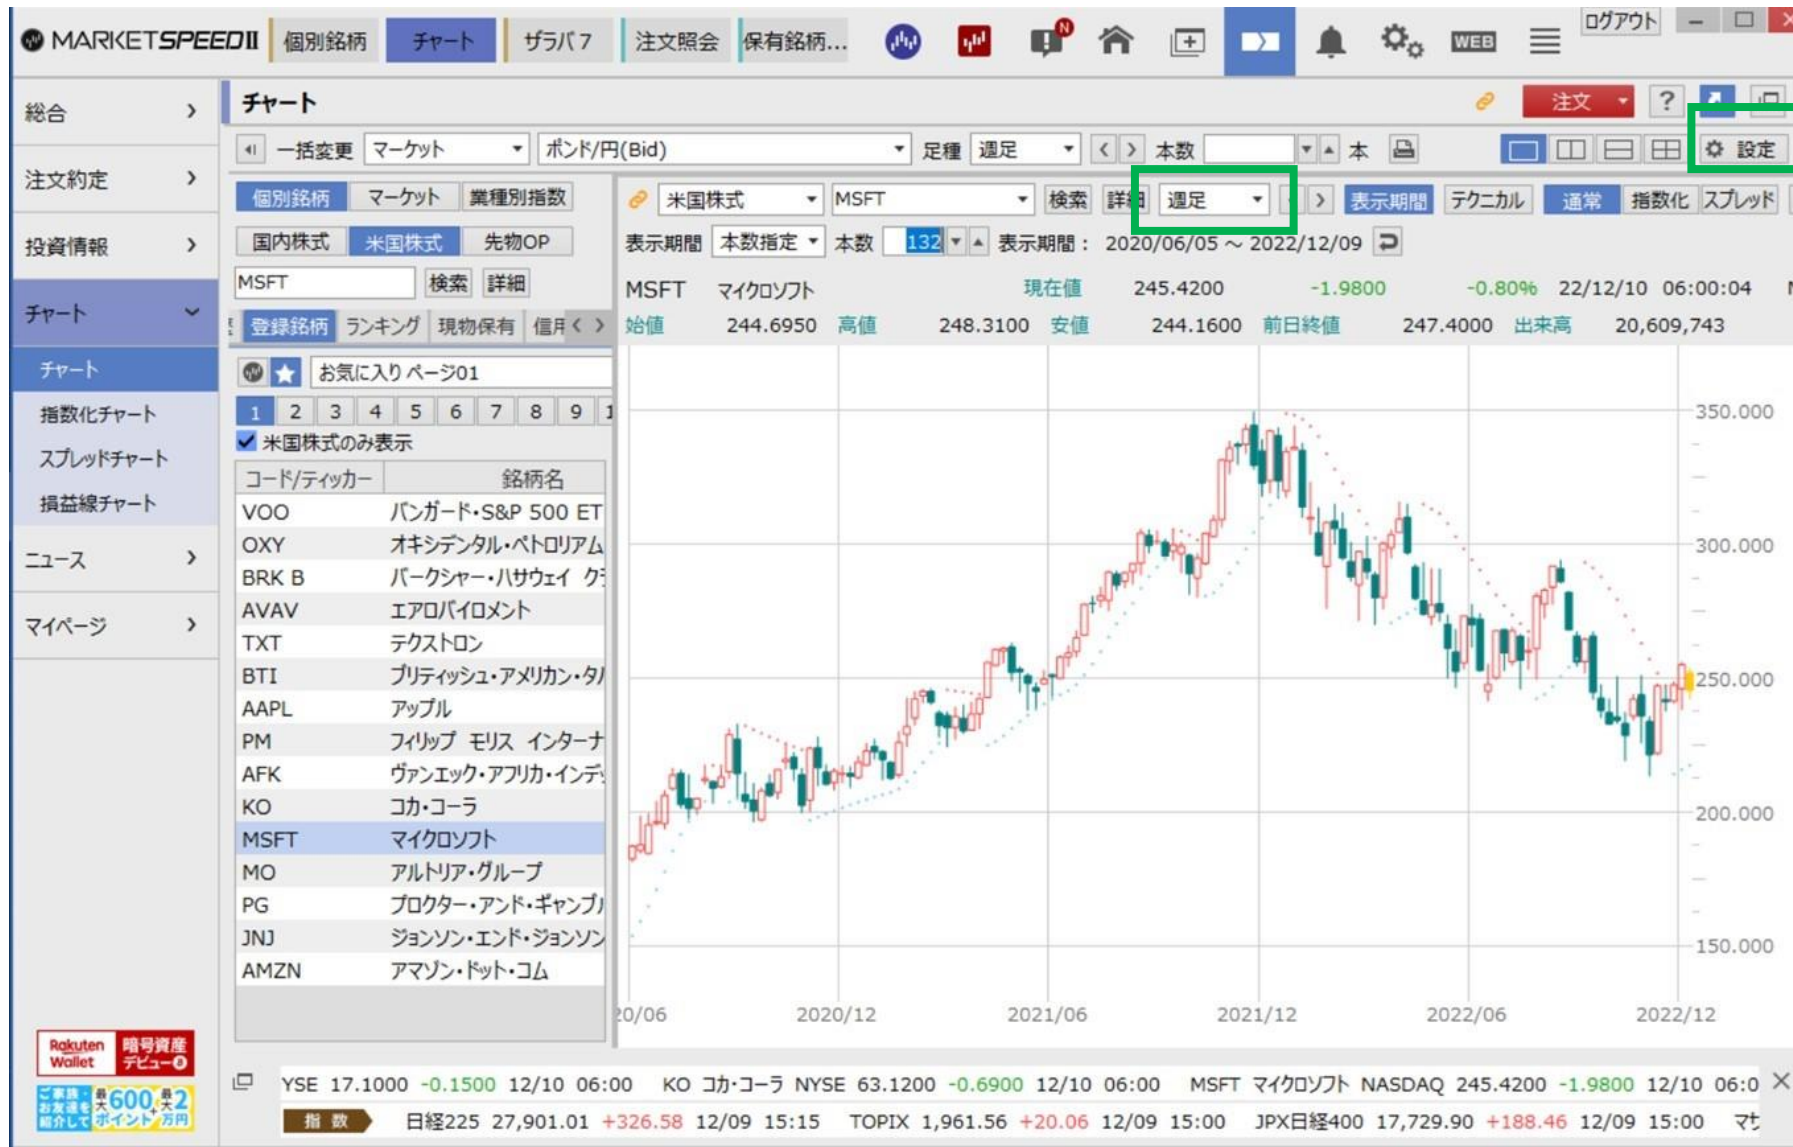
MARKETSPEEDII 個別銘柄 チャート ザラバ7 注文照会 保有銘柄... WEB ログアウト

総合 >
注文約定 >
投資情報 >
チャート
チャート
指数化チャート
スプレッドチャート
損益線チャート
ニュース >
マイページ >

チャート
注文 ?
一括変更 マーケット ポンド/円(Bid) 足種 週足 本数 本 設定
個別銘柄 マーケット 業種別指数
国内株式 米国株式 先物OP
MSFT 検索 詳細
登録銘柄 ランキング 現物保有 信用
お気に入り ページ01
1 2 3 4 5 6 7 8 9 1
米国株式のみ表示

| コード/ティッカー | 銘柄名 |
|---|---|
| VOO | バンガード・S&P 500 ET |
| OXY | オキシデンタル・ペトロリアム |
| BRK B | バークシャー・ハサウェイ ク |
| AVAV | エアロバイロメント |
| TXT | テクストロン |
| BTI | ブリティッシュ・アメリカン・タ |
| AAPL | アップル |
| PM | フィリップ モリス インターナ |
| AFK | ヴァンエック・アフリカ・インデ |
| KO | コカ・コーラ |
| MSFT | マイクロソフト |
| MO | アルトリア・グループ |
| PG | プロクター・アンド・ギャンブ |
| JNJ | ジョンソン・エンド・ジョンソン |
| AMZN | アマゾン・ドット・コム |

米国株式 MSFT 検索 詳細 週足 表示期間 テクニカル 通常 指数化 スプレッド
表示期間 本数指定 本数 132 表示期間： 2020/06/05 ～ 2022/12/09
MSFT マイクロソフト 現在値 245.4200 -1.9800 -0.80% 22/12/10 06:00:04
始値 244.6950 高値 248.3100 安値 244.1600 前日終値 247.4000 出来高 20,609,743

350.000
300.000
250.000
200.000
150.000
20/06 2020/12 2021/06 2021/12 2022/06 2022/12

Rakuten Wallet 暗号資産デビュー
ご家族・お友達を紹介して 最大600ポイント 最大2万円

YSE 17.1000 -0.1500 12/10 06:00 KO コカ・コーラ NYSE 63.1200 -0.6900 12/10 06:00 MSFT マイクロソフト NASDAQ 245.4200 -1.9800 12/10 06:0
指数 日経225 27,901.01 +326.58 12/09 15:15 TOPIX 1,961.56 +20.06 12/09 15:00 JPX日経400 17,729.90 +188.46 12/09 15:00 マ